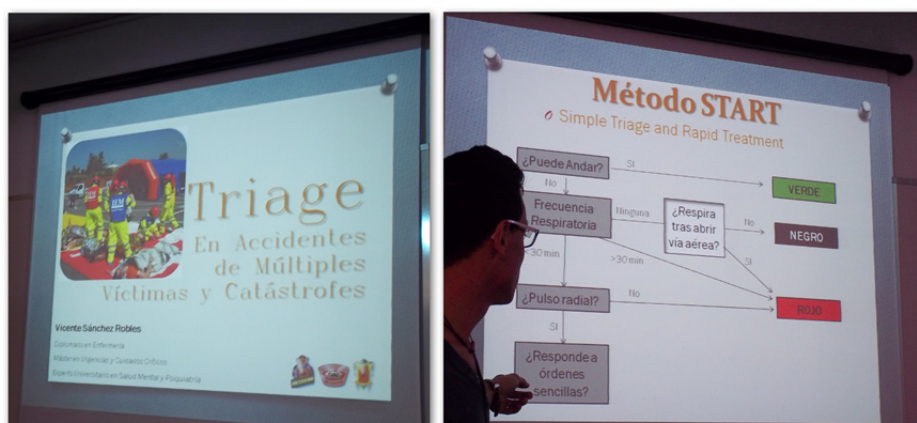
Triage
En Accidentes de Múltiples Víctimas y Catástrofes

Vicente Sánchez Robles
Diplomado en Enfermería
Máster en Urgencias y Cuidados Críticos
Experto Universitario en Salud Mental y Psiquiatría

Método START
Simple Triage and Rapid Treatment

¿Puede Andar?
SI
VERDE
No
Frecuencia Respiratoria
Ninguna
¿Respira tras abrir vía aérea?
No
NEGRO
SI
<30 min
>30 min
¿Pulso radial?
No
ROJO
SI
¿Responde a órdenes sencillas?